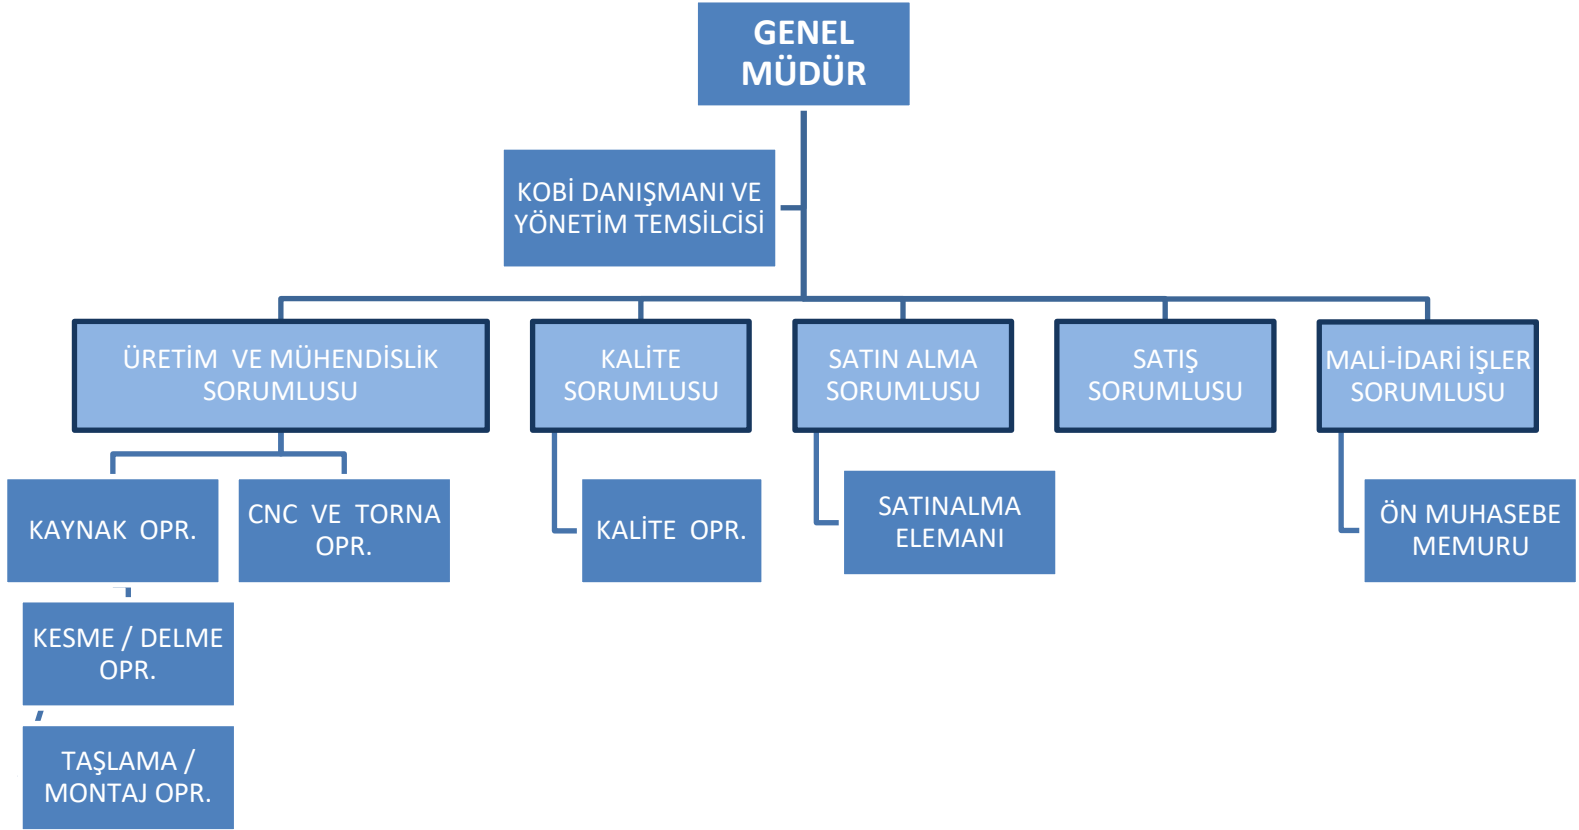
GENEL MÜDÜR

KOBİ DANIŞMANI VE YÖNETİM TEMSİLCİSİ

ÜRETİM VE MÜHENDİSLİK SORUMLUSU

KALİTE SORUMLUSU

SATIN ALMA SORUMLUSU

SATIŞ SORUMLUSU

MALİ-İDARİ İŞLER SORUMLUSU

KAYNAK OPR.

CNC VE TORNA OPR.

KALİTE OPR.

SATINALMA ELEMANI

ÖN MUHASEBE MEMURU

KESME / DELME OPR.

TAŞLAMA / MONTAJ OPR.